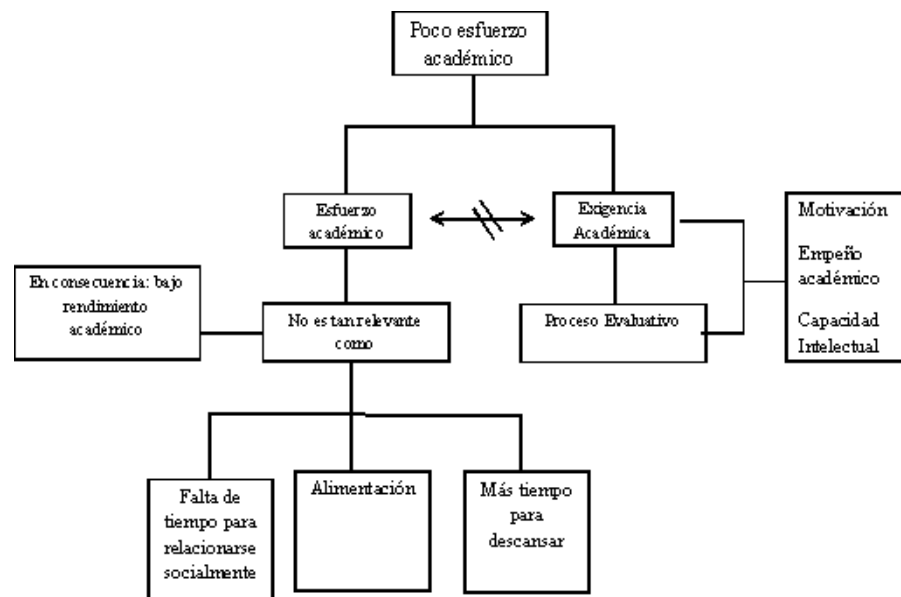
Poco esfuerzo académico

Esfuerzo académico

Exigencia Académica

Motivación

Empeño académico

Capacidad Intelectual

En consecuencia: bajo rendimiento académico

No es tan relevante como

Proceso Evaluativo

Falta de tiempo para relacionarse socialmente

Alimentación

Más tiempo para descansar